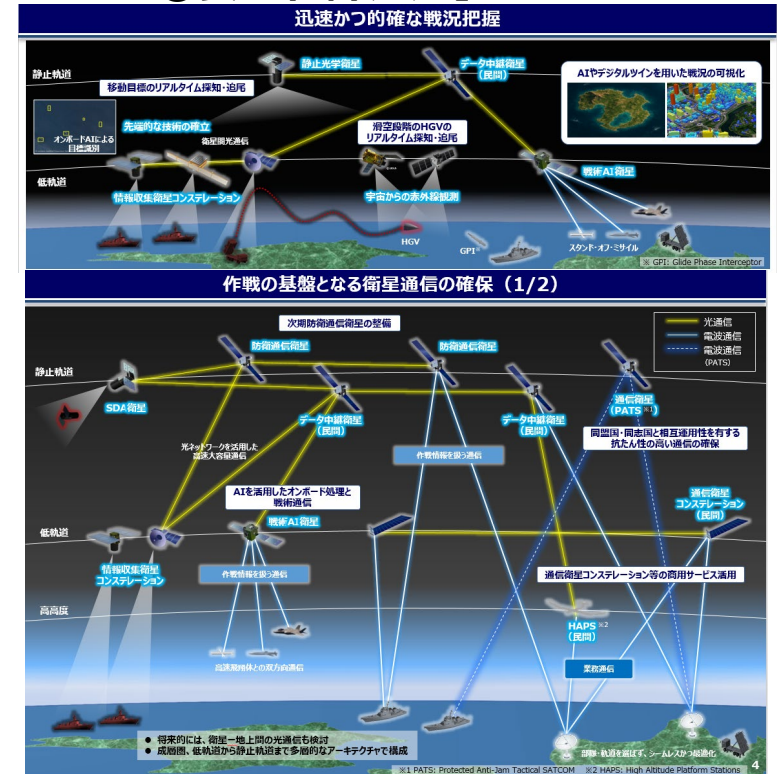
迅速かつ的確な戦況把握

静止軌道
静止光学衛星
データ中継衛星（民間）
AIやデジタルツインを用いた戦況の可視化
移動目標のリアルタイム探知・追尾
オンボードAIによる目標識別
先端的な技術の確立
衛星間光通信
滑空段階のHGVのリアルタイム探知・追尾
低軌道
戦術AI衛星
情報収集衛星コンステレーション
宇宙からの赤外線観測
HGV
GPI※
スタンド・オフ・ミサイル
※ GPI: Glide Phase Interceptor

作戦の基盤となる衛星通信の確保（1/2）

次期防衛通信衛星の整備
光通信
電波通信
電波通信 (PATS)
静止軌道
防衛通信衛星
防衛通信衛星
SDA衛星
通信衛星（PATS※1）
データ中継衛星（民間）
データ中継衛星（民間）
同盟国・同志国と相互運用性を有する抗たん性の高い通信の確保
光ネットワークを活用した高速大容量通信
作戦情報を扱う通信
AIを活用したオンボード処理と戦術通信
通信衛星コンステレーション（民間）
低軌道
戦術AI衛星
情報収集衛星コンステレーション
作戦情報を扱う通信
通信衛星コンステレーション等の商用サービス活用
高高度
HAPS※2（民間）
業務通信
高速飛翔体との双方向通信
● 将来的には、衛星－地上間の光通信も検討
● 成層圏、低軌道から静止軌道まで多層的なアーキテクチャで構成
部隊・航道を選ばず、シームレスかつ抗通化
※1 PATS: Protected Anti-Jam Tactical SATCOM ※2 HAPS: High Altitude Platform Stations
4